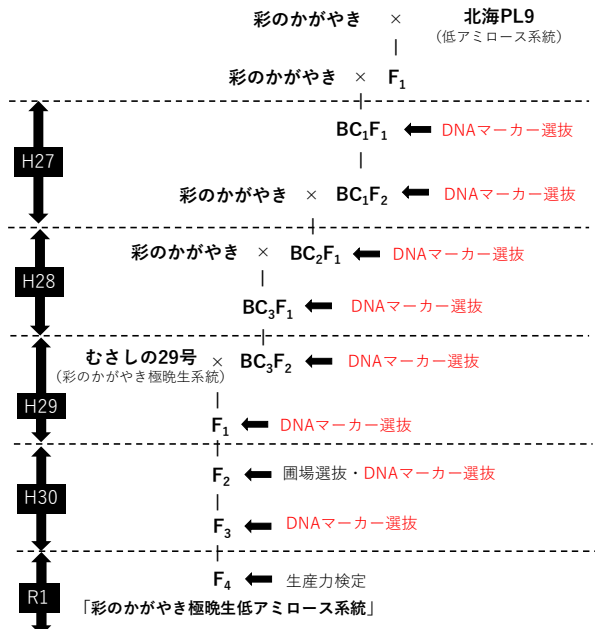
彩のかがやき × 北海PL9
（低アミロース系統）

彩のかがやき × $F_1$

H27

$BC_1F_1$ DNAマーカー選抜

彩のかがやき × $BC_1F_2$ DNAマーカー選抜

H28

彩のかがやき × $BC_2F_1$ DNAマーカー選抜

$BC_3F_1$ DNAマーカー選抜

H29

むさしの29号 × $BC_3F_2$ DNAマーカー選抜
（彩のかがやき極晩生系統）

$F_1$ DNAマーカー選抜

H30

$F_2$ 圃場選抜・DNAマーカー選抜

$F_3$ DNAマーカー選抜

R1

$F_4$ 生産力検定

「彩のかがやき極晩生低アミロース系統」